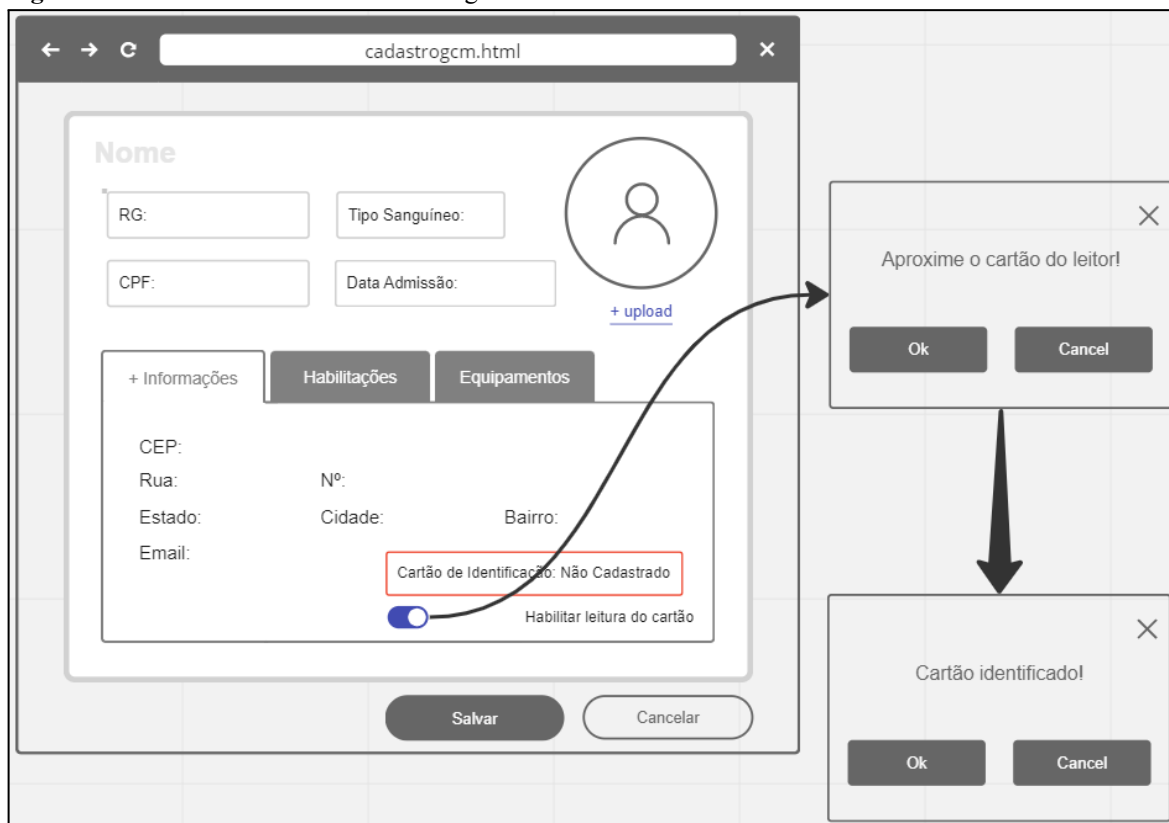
cadastrogcm.html

Nome

RG:

Tipo Sanguíneo:

CPF:

Data Admissão:

+ upload

+ Informações

Habilitações

Equipamentos

CEP:

Rua:

Nº:

Estado:

Cidade:

Bairro:

Email:

Cartão de Identificação: Não Cadastrado

Habilitar leitura do cartão

Salvar

Cancelar

Aproxime o cartão do leitor!

Ok

Cancel

Cartão identificado!

Ok

Cancel